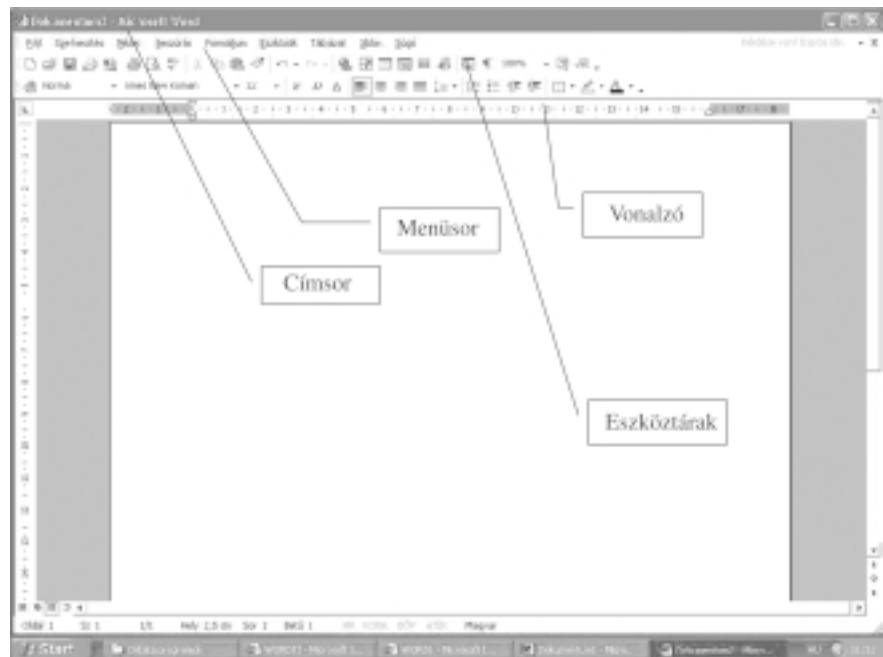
Dokumentum1 - Microsoft Word

Fájl Szerkesztés Nézet Beszúrás Formátum Eszközök Táblázat Ablak Súgó

Normál

Menüsor

Vonalzó

Címsor

Eszköztárak

Oldal 1 Sz 1 1/1 Hely 2,5 cm Sor 1 Betű 1 Magyar

Start